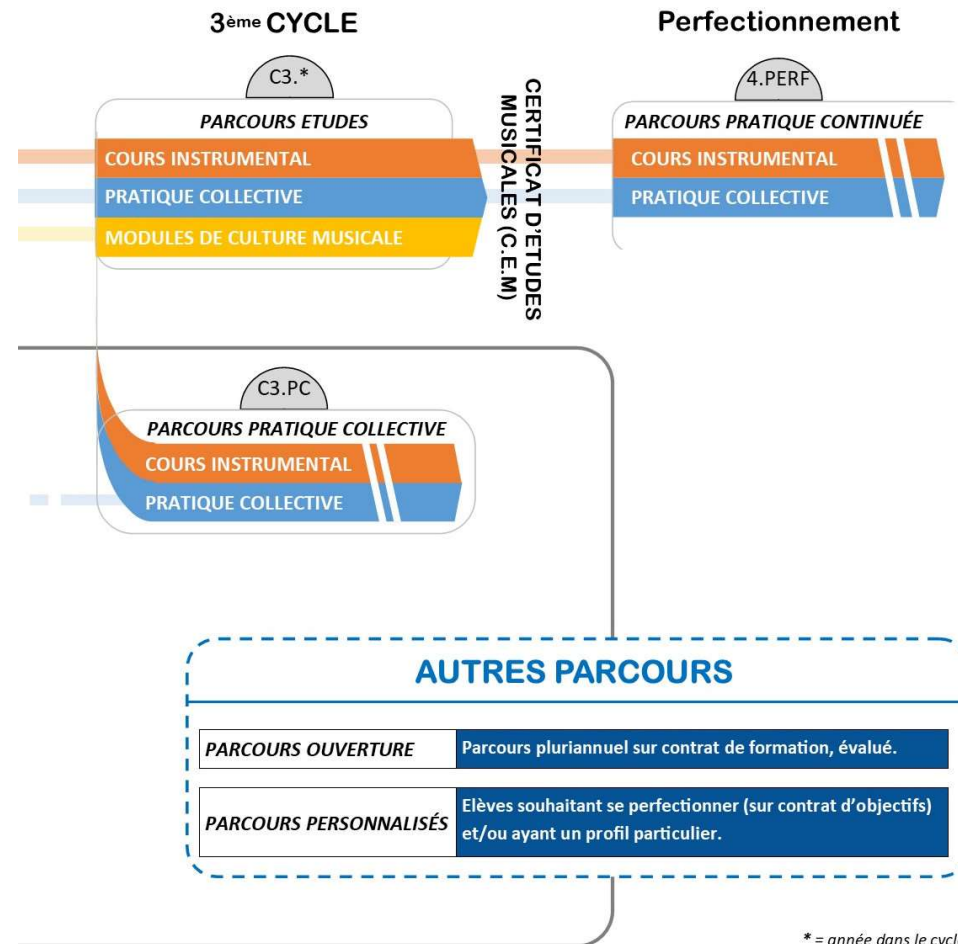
3ème CYCLE

Perfectionnement

C3.*

PARCOURS ETUDES

COURS INSTRUMENTAL

PRATIQUE COLLECTIVE

MODULES DE CULTURE MUSICALE

CERTIFICAT D'ETUDES MUSICALES (C.E.M)

4.PERF

PARCOURS PRATIQUE CONTINUÉE

COURS INSTRUMENTAL

PRATIQUE COLLECTIVE

C3.PC

PARCOURS PRATIQUE COLLECTIVE

COURS INSTRUMENTAL

PRATIQUE COLLECTIVE

AUTRES PARCOURS

| PARCOURS OUVERTURE | Parcours pluriannuel sur contrat de formation, évalué. |
|---|---|
| PARCOURS PERSONNALISÉS | Elèves souhaitant se perfectionner (sur contrat d'objectifs) et/ou ayant un profil particulier. |

* = année dans le cycl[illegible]